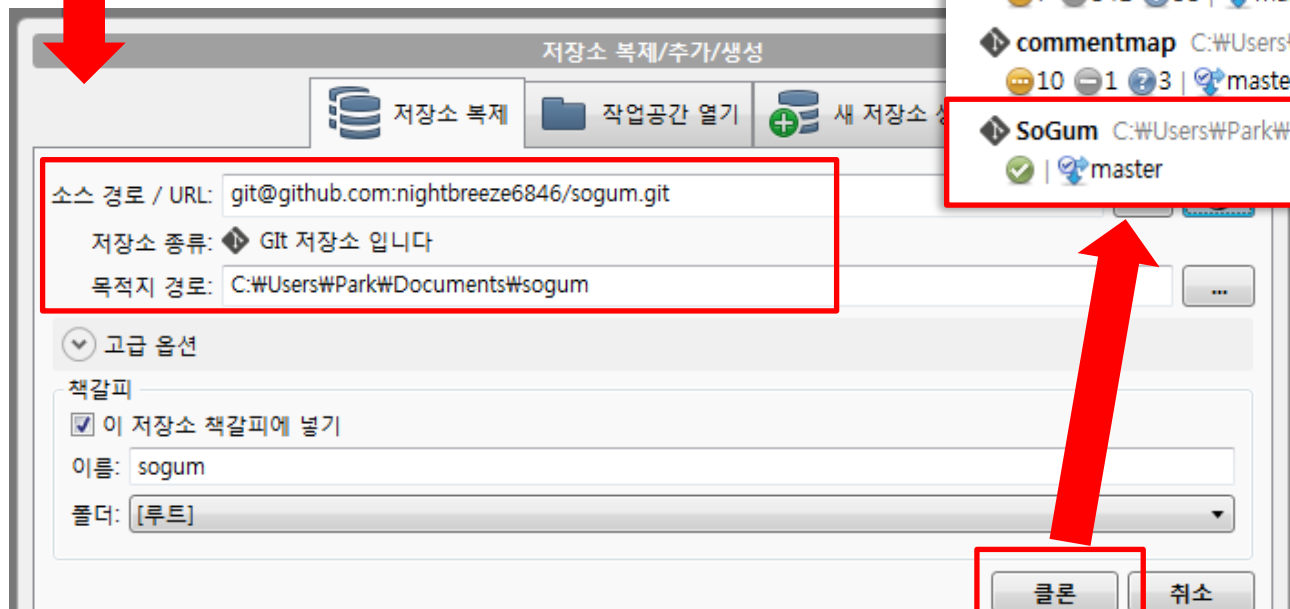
저장소 복제/추가/생성

저장소 복제 | 작업공간 열기 | 새 저장소 생

소스 경로 / URL: git@github.com:nightbreeze6846/sogum.git

저장소 종류: GIt 저장소 입니다

목적지 경로: C:₩Users₩Park₩Documents₩sogum

...

고급 옵션

책갈피

이 저장소 책갈피에 넣기

이름: sogum

폴더: [루트]

클론 취소

commentmap C:₩Users₩

10 1 3 | maste

SoGum C:₩Users₩Park₩

| master